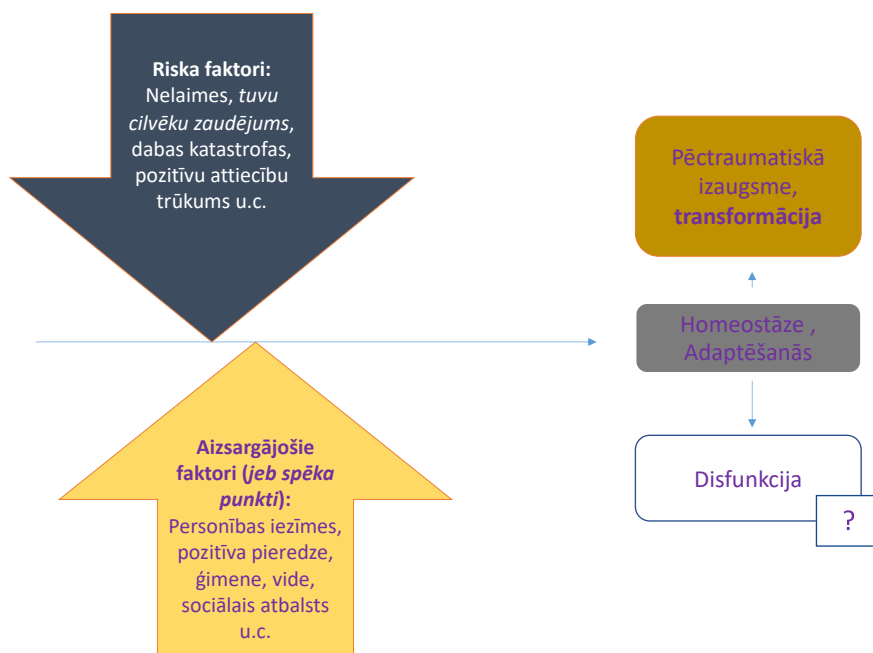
**Riska faktori:** Nelaimes, *tuvu cilvēku zaudējums*, dabas katastrofas, pozitīvu attiecību trūkums u.c.

Pēctraumatiskā izaugsme, **transformācija**

Homeostāze , Adaptēšanās

Disfunkcija

?

**Aizsargājošie faktori (*jeb spēka punkti*):** Personības iezīmes, pozitīva pieredze, ģimene, vide, sociālais atbalsts u.c.